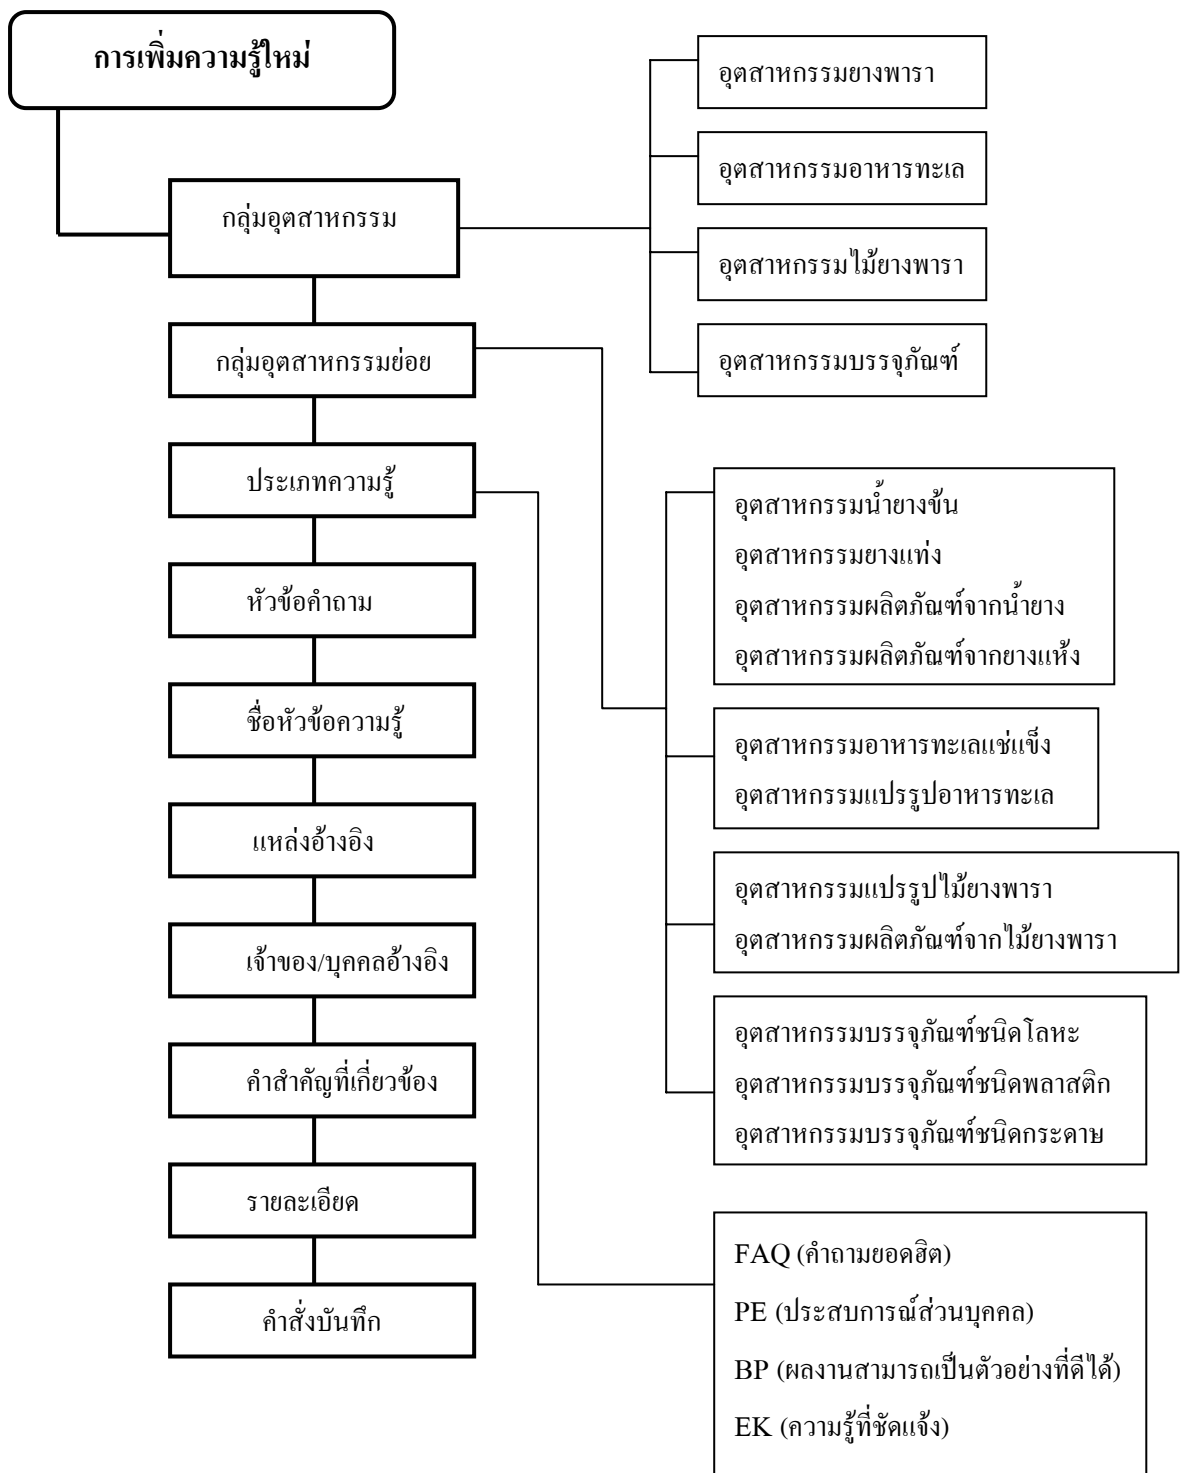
การเพิ่มความรู้ใหม่

กลุ่มอุตสาหกรรม

อุตสาหกรรมยางพารา

อุตสาหกรรมอาหารทะเล

อุตสาหกรรมไม้ยางพารา

อุตสาหกรรมบรรจุภัณฑ์

กลุ่มอุตสาหกรรมย่อย

ประเภทความรู้

หัวข้อคำถาม

ชื่อหัวข้อความรู้

แหล่งอ้างอิง

เจ้าของ/บุคคลอ้างอิง

คำสำคัญที่เกี่ยวข้อง

รายละเอียด

คำสั่งบันทึก

อุตสาหกรรมน้ำยางข้น
อุตสาหกรรมยางแท่ง
อุตสาหกรรมผลิตภัณฑ์จากน้ำยาง
อุตสาหกรรมผลิตภัณฑ์จากยางแห้ง

อุตสาหกรรมอาหารทะเลแช่แข็ง
อุตสาหกรรมแปรรูปอาหารทะเล

อุตสาหกรรมแปรรูปไม้ยางพารา
อุตสาหกรรมผลิตภัณฑ์จากไม้ยางพารา

อุตสาหกรรมบรรจุภัณฑ์ชนิดโลหะ
อุตสาหกรรมบรรจุภัณฑ์ชนิดพลาสติก
อุตสาหกรรมบรรจุภัณฑ์ชนิดกระดาษ

FAQ (คำถามยอดฮิต)
PE (ประสบการณ์ส่วนบุคคล)
BP (ผลงานสามารถเป็นตัวอย่างที่ดีได้)
EK (ความรู้ที่ชัดแจ้ง)